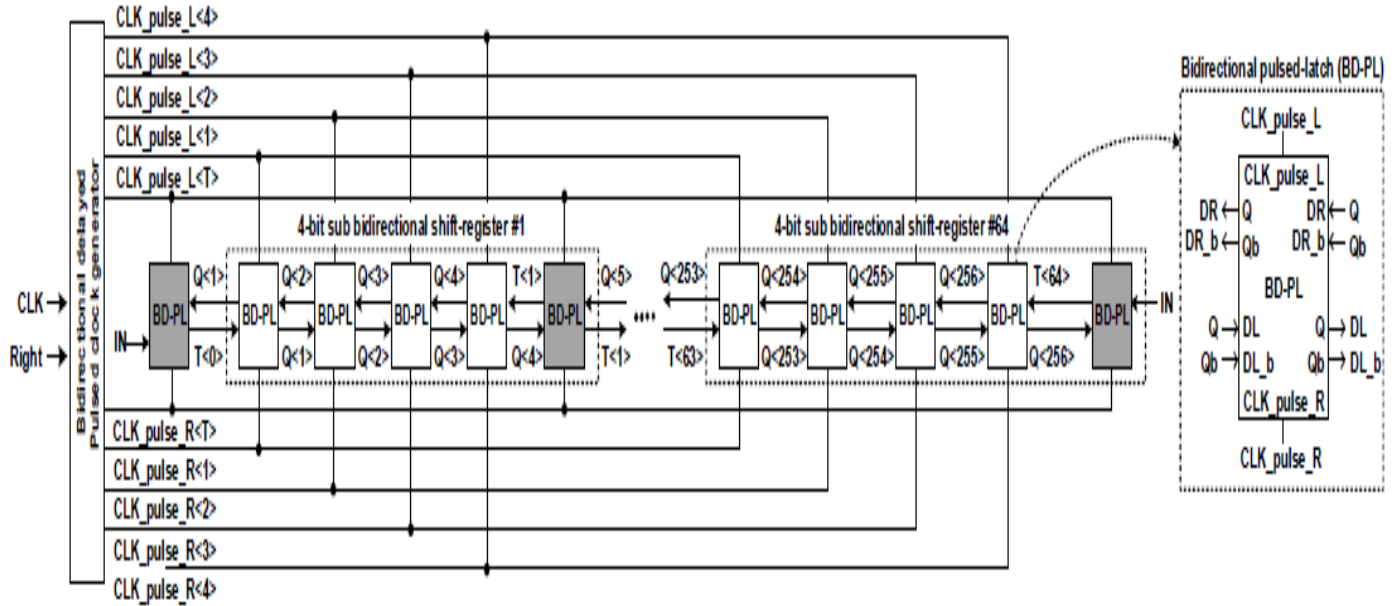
Bidirectional delayed Pulsed clock generator

CLK
Right

CLK_pulse_L<4>
CLK_pulse_L<3>
CLK_pulse_L<2>
CLK_pulse_L<1>
CLK_pulse_L<T>

4-bit sub bidirectional shift-register #1

IN
BD-PL
Q<1>
T<0>
BD-PL
Q<2>
Q<1>
BD-PL
Q<3>
Q<2>
BD-PL
Q<4>
Q<3>
BD-PL
T<1>
Q<4>
BD-PL
Q<5>
T<1>

····

4-bit sub bidirectional shift-register #64

Q<253>
T<63>
BD-PL
Q<254>
Q<253>
BD-PL
Q<255>
Q<254>
BD-PL
Q<256>
Q<255>
BD-PL
T<64>
Q<256>
BD-PL
IN

CLK_pulse_R<T>
CLK_pulse_R<1>
CLK_pulse_R<2>
CLK_pulse_R<3>
CLK_pulse_R<4>

Bidirectional pulsed-latch (BD-PL)

CLK_pulse_L
CLK_pulse_L
DR ← Q
DR_b ← Qb
DR ← Q
DR_b ← Qb
BD-PL
Q → DL
Qb → DL_b
Q → DL
Qb → DL_b
CLK_pulse_R
CLK_pulse_R